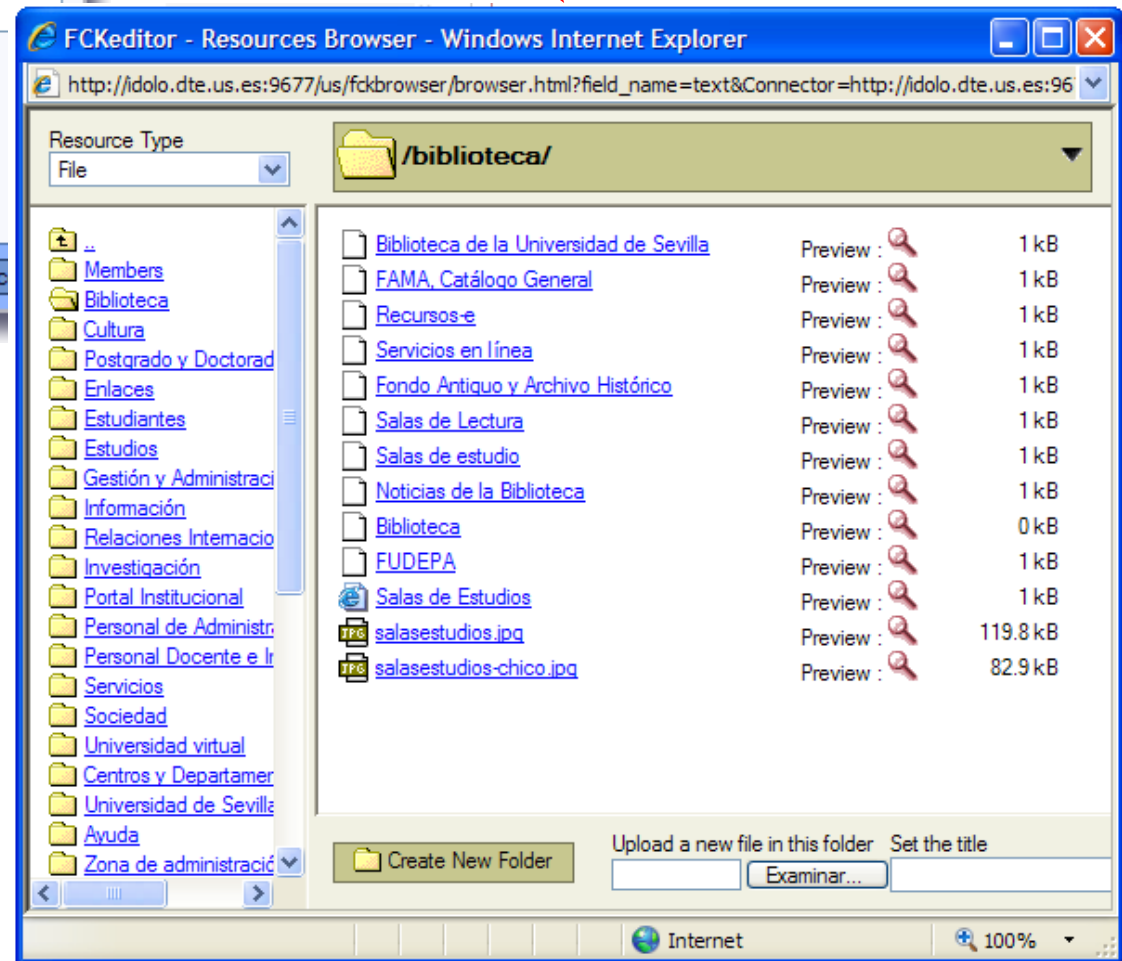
FCKeditor - Resources Browser - Windows Internet Explorer

http://idolo.dte.us.es:9677/us/fckbrowser/browser.html?field_name=text&Connector=http://idolo.dte.us.es:96

Resource Type
File

/biblioteca/

..
Members
Biblioteca
Cultura
Postgrado y Doctorad
Enlaces
Estudiantes
Estudios
Gestión y Administraci
Información
Relaciones Internacio
Investigación
Portal Institucional
Personal de Administra
Personal Docente e I
Servicios
Sociedad
Universidad virtual
Centros y Departamer
Universidad de Sevilla
Ayuda
Zona de administració

| | | |
|---|---|---|
| Biblioteca de la Universidad de Sevilla | Preview : | 1 kB |
| FAMA, Catálogo General | Preview : | 1 kB |
| Recursos-e | Preview : | 1 kB |
| Servicios en línea | Preview : | 1 kB |
| Fondo Antiguo y Archivo Histórico | Preview : | 1 kB |
| Salas de Lectura | Preview : | 1 kB |
| Salas de estudio | Preview : | 1 kB |
| Noticias de la Biblioteca | Preview : | 1 kB |
| Biblioteca | Preview : | 0 kB |
| FUDEPA | Preview : | 1 kB |
| Salas de Estudios | Preview : | 1 kB |
| salasestudios.jpg | Preview : | 119.8 kB |
| salasestudios-chico.jpg | Preview : | 82.9 kB |

Create New Folder
Upload a new file in this folder
Set the title
Examinar...

Internet
100%